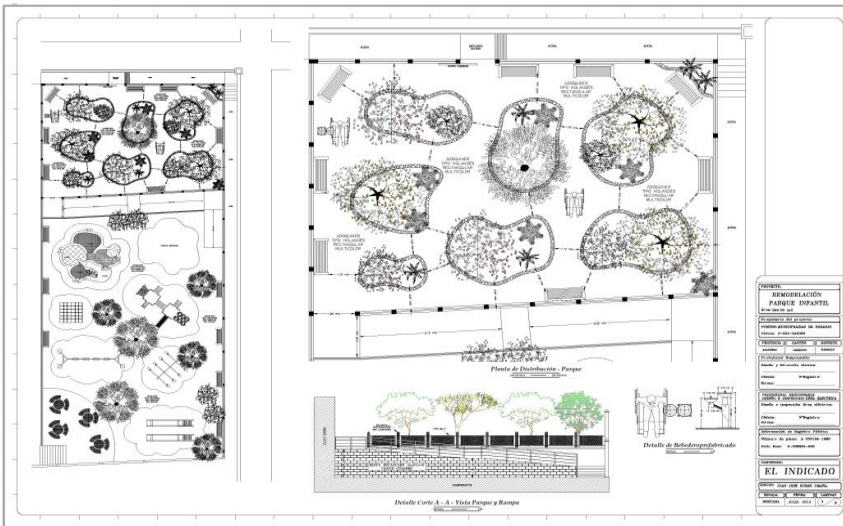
ADOQUINES TIPO HOLANDES RECTANGULAR MULTICOLOR

ADOQUINES TIPO HOLANDES RECTANGULAR MULTICOLOR

ADOQUINES TIPO HOLANDES RECTANGULAR MULTICOLOR

ADOQUINES TIPO HOLANDES RECTANGULAR MULTICOLOR

Planta de Distribución - Parque

Detalle de Bebederoprefabricado

Detalle Corte A - A - Vista Parque y Rampa

PROYECTO:
REMODELACIÓN PARQUE INFANTIL

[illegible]

PROVINCIA | CANTON | DISTRITO

Profesional Responsable

Nombre:

Firma:

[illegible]

ESCALA:
EL INDICADO

CONTENIDO:

LAMINA